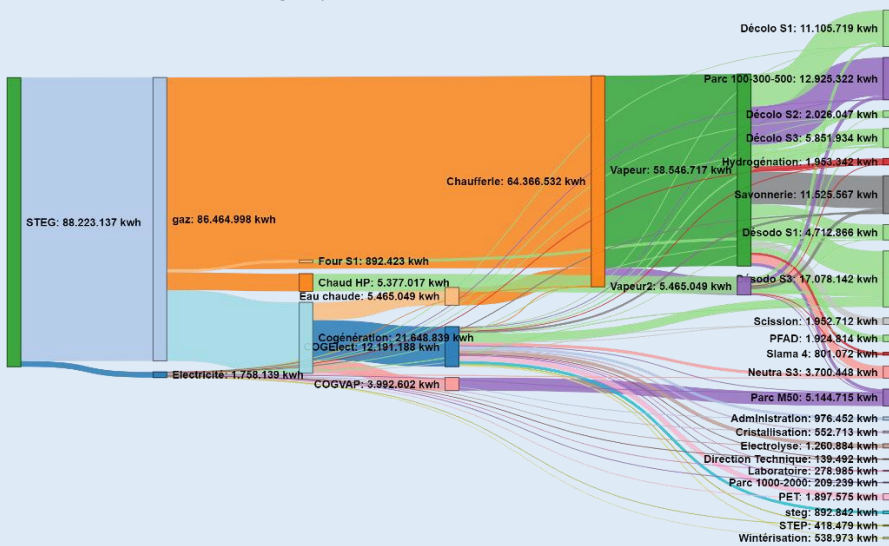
STEG: 88.223.137 kwh
gaz: 86.464.998 kwh
Electricité: 1.758.139 kwh
Four S1: 892.423 kwh
Chaud HP: 5.377.017 kwh
Eau chaude: 5.465.049 kwh
COGElect: 12.191.188 kwh
Cogénération: 21.648.839 kwh
COGVAP: 3.992.602 kwh
Chaufferie: 64.366.532 kwh
Vapeur: 58.546.717 kwh
Vapeur2: 5.465.049 kwh
Décolo S1: 11.105.719 kwh
Parc 100-300-500: 12.925.322 kwh
Décolo S2: 2.026.047 kwh
Décolo S3: 5.851.934 kwh
Hydrogénation: 1.953.342 kwh
Savonnerie: 11.525.567 kwh
Désodo S1: 4.712.866 kwh
Désodo S3: 17.078.142 kwh
Scission: 1.952.712 kwh
PFAD: 1.924.814 kwh
Slama 4: 801.072 kwh
Neutra S3: 3.700.448 kwh
Parc M50: 5.144.715 kwh
Administration: 976.452 kwh
Cristallisation: 552.713 kwh
Electrolyse: 1.260.884 kwh
Direction Technique: 139.492 kwh
Laboratoire: 278.985 kwh
Parc 1000-2000: 209.239 kwh
PET: 1.897.575 kwh
steg: 892.842 kwh
STEP: 418.479 kwh
Wintérisation: 538.973 kwh